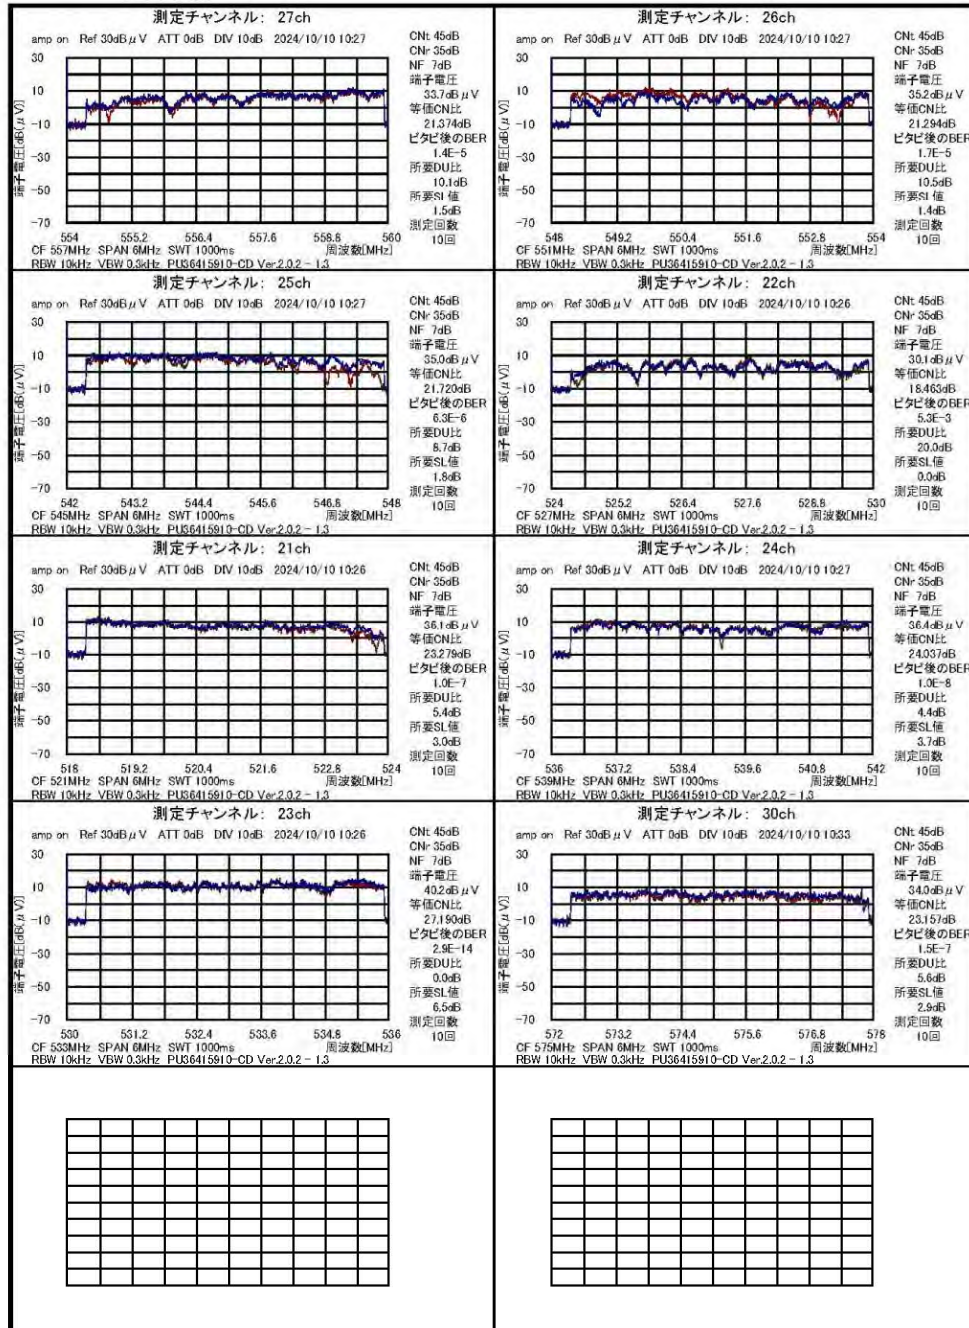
測定チャンネル: 27ch
amp on Ref 30dBμV ATT 0dB DIV 10dB 2024/10/10 10:27
30
10
-10
-30
-50
-70
端子電圧[dBμV]
554 555.2 556.4 557.6 558.8 560
周波数[MHz]
CF 557MHz SPAN 6MHz SWT 1000ms
RBW 10kHz VBW 0.3kHz PU36415910-CD Ver.2.0.2 - 1.3
CNt 45dB
CNr 35dB
NF 7dB
端子電圧
33.7dBμV
等価CN比
21.374dB
ビタビ後のBER
1.4E-5
所要DU比
10.1dB
所要SL値
1.5dB
測定回数
10回

測定チャンネル: 26ch
amp on Ref 30dBμV ATT 0dB DIV 10dB 2024/10/10 10:27
30
10
-10
-30
-50
-70
端子電圧[dBμV]
548 549.2 550.4 551.6 552.8 554
周波数[MHz]
CF 551MHz SPAN 6MHz SWT 1000ms
RBW 10kHz VBW 0.3kHz PU36415910-CD Ver.2.0.2 - 1.3
CNt 45dB
CNr 35dB
NF 7dB
端子電圧
35.2dBμV
等価CN比
21.294dB
ビタビ後のBER
1.7E-5
所要DU比
10.5dB
所要SL値
1.4dB
測定回数
10回

測定チャンネル: 25ch
amp on Ref 30dBμV ATT 0dB DIV 10dB 2024/10/10 10:27
30
10
-10
-30
-50
-70
端子電圧[dBμV]
542 543.2 544.4 545.6 546.8 548
周波数[MHz]
CF 545MHz SPAN 6MHz SWT 1000ms
RBW 10kHz VBW 0.3kHz PU36415910-CD Ver.2.0.2 - 1.3
CNt 45dB
CNr 35dB
NF 7dB
端子電圧
35.0dBμV
等価CN比
21.720dB
ビタビ後のBER
6.3E-6
所要DU比
8.7dB
所要SL値
1.8dB
測定回数
10回

測定チャンネル: 22ch
amp on Ref 30dBμV ATT 0dB DIV 10dB 2024/10/10 10:26
30
10
-10
-30
-50
-70
端子電圧[dBμV]
524 525.2 526.4 527.6 528.8 530
周波数[MHz]
CF 527MHz SPAN 6MHz SWT 1000ms
RBW 10kHz VBW 0.3kHz PU36415910-CD Ver.2.0.2 - 1.3
CNt 45dB
CNr 35dB
NF 7dB
端子電圧
30.1dBμV
等価CN比
18.463dB
ビタビ後のBER
5.3E-3
所要DU比
20.0dB
所要SL値
0.0dB
測定回数
10回

測定チャンネル: 21ch
amp on Ref 30dBμV ATT 0dB DIV 10dB 2024/10/10 10:26
30
10
-10
-30
-50
-70
端子電圧[dBμV]
518 519.2 520.4 521.6 522.8 524
周波数[MHz]
CF 521MHz SPAN 6MHz SWT 1000ms
RBW 10kHz VBW 0.3kHz PU36415910-CD Ver.2.0.2 - 1.3
CNt 45dB
CNr 35dB
NF 7dB
端子電圧
36.1dBμV
等価CN比
23.279dB
ビタビ後のBER
1.0E-7
所要DU比
5.4dB
所要SL値
3.0dB
測定回数
10回

測定チャンネル: 24ch
amp on Ref 30dBμV ATT 0dB DIV 10dB 2024/10/10 10:27
30
10
-10
-30
-50
-70
端子電圧[dBμV]
536 537.2 538.4 539.6 540.8 542
周波数[MHz]
CF 539MHz SPAN 6MHz SWT 1000ms
RBW 10kHz VBW 0.3kHz PU36415910-CD Ver.2.0.2 - 1.3
CNt 45dB
CNr 35dB
NF 7dB
端子電圧
36.4dBμV
等価CN比
24.037dB
ビタビ後のBER
1.0E-8
所要DU比
4.4dB
所要SL値
3.7dB
測定回数
10回

測定チャンネル: 23ch
amp on Ref 30dBμV ATT 0dB DIV 10dB 2024/10/10 10:26
30
10
-10
-30
-50
-70
端子電圧[dBμV]
530 531.2 532.4 533.6 534.8 536
周波数[MHz]
CF 533MHz SPAN 6MHz SWT 1000ms
RBW 10kHz VBW 0.3kHz PU36415910-CD Ver.2.0.2 - 1.3
CNt 45dB
CNr 35dB
NF 7dB
端子電圧
40.2dBμV
等価CN比
27.190dB
ビタビ後のBER
2.9E-14
所要DU比
0.0dB
所要SL値
6.5dB
測定回数
10回

測定チャンネル: 30ch
amp on Ref 30dBμV ATT 0dB DIV 10dB 2024/10/10 10:33
30
10
-10
-30
-50
-70
端子電圧[dBμV]
572 573.2 574.4 575.6 576.8 578
周波数[MHz]
CF 575MHz SPAN 6MHz SWT 1000ms
RBW 10kHz VBW 0.3kHz PU36415910-CD Ver.2.0.2 - 1.3
CNt 45dB
CNr 35dB
NF 7dB
端子電圧
34.0dBμV
等価CN比
23.157dB
ビタビ後のBER
1.5E-7
所要DU比
5.6dB
所要SL値
2.9dB
測定回数
10回